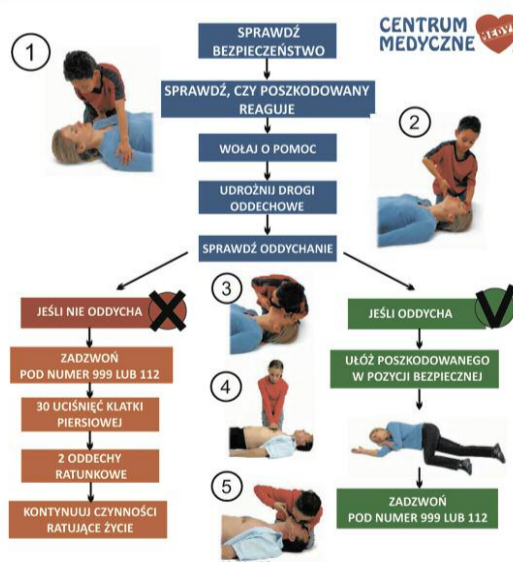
CENTRUM MEDYCZNE MEDYK

1

SPRAWDŹ BEZPIECZEŃSTWO

SPRAWDŹ, CZY POSZKODOWANY REAGUJE

2

WOŁAJ O POMOC

UDROŻNIJ DROGI ODDECHOWE

SPRAWDŹ ODDYCHANIE

JEŚLI NIE ODDYCHA

3

JEŚLI ODDYCHA

ZADZWOŃ POD NUMER 999 LUB 112

30 UCIŚNIĘĆ KLATKI PIERSIOWEJ

2 ODDECHY RATUNKOWE

KONTYNUUJ CZYNNOŚCI RATUJĄCE ŻYCIE

4

5

UŁÓŻ POSZKODOWANEGO W POZYCJI BEZPIECZNEJ

ZADZWOŃ POD NUMER 999 LUB 112